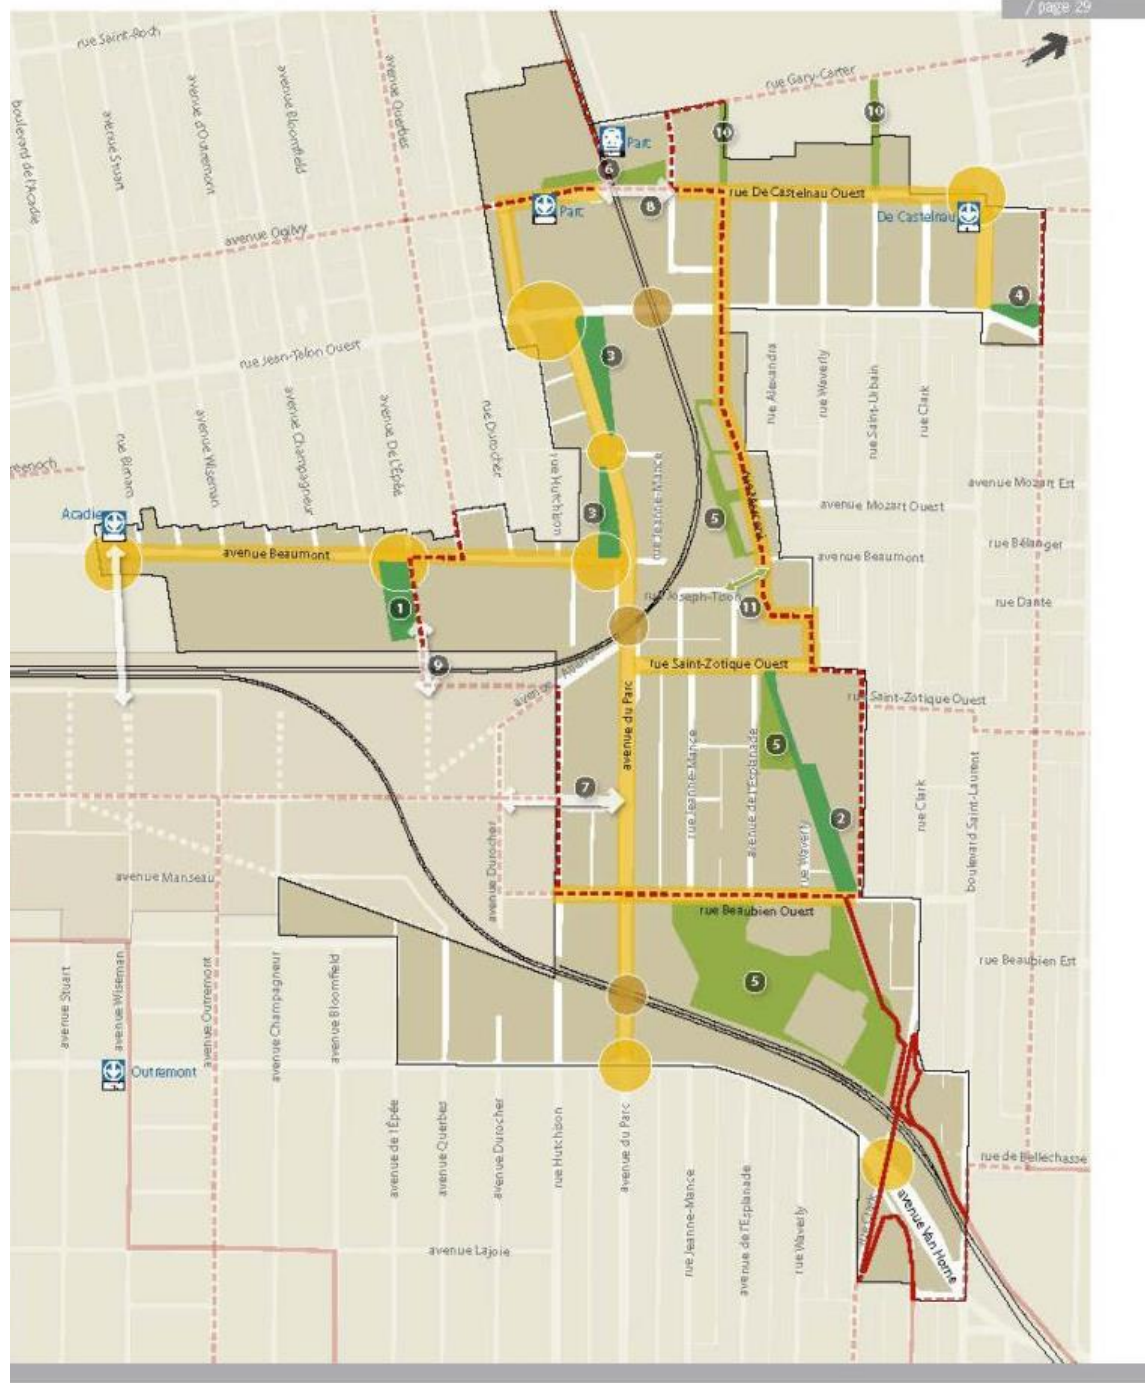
/ page 29

rue Saint-Roch
boulevard de l'Acadie
avenue Stuart
avenue d'Outremont
avenue Bloomfield
avenue Querbes
rue Gary-Carter
avenue Ogilvy
Parc
Parc
rue De Castelnau Ouest
De Castelnau
rue Jean-Talon Ouest
avenue Wiseman
avenue Champagneur
avenue De L'Épée
rue Durocher
rue Hutchison
rue Jeanne-Mance
rue Alexandra
rue Waverly
rue Saint-Urbain
rue Clark
rue Bloomfield
Acadie
avenue Beaumont
avenue Mozart Ouest
avenue Mozart Est
avenue Beaumont
rue Bélanger
rue Dante
rue Joseph-Tison
rue Saint-Zotique Ouest
rue Saint-Zotique Ouest
avenue du Parc
rue Jeanne-Mance
avenue de l'Esplanade
rue Waverly
rue Clark
boulevard Saint-Laurent
avenue Manseau
avenue Durocher
rue Beaubien Ouest
rue Beaubien Est
avenue Stuart
avenue Wiseman
avenue Outremont
avenue Champagneur
avenue Bloomfield
Outremont
avenue de l'Épée
avenue Querbes
avenue Durocher
rue Hutchison
avenue du Parc
rue Jeanne-Mance
avenue de l'Esplanade
rue Waverly
rue de Bellechasse
avenue Van Horne
avenue Lajoie

1
2
3
3
4
5
5
5
6
7
8
9
10
10
11